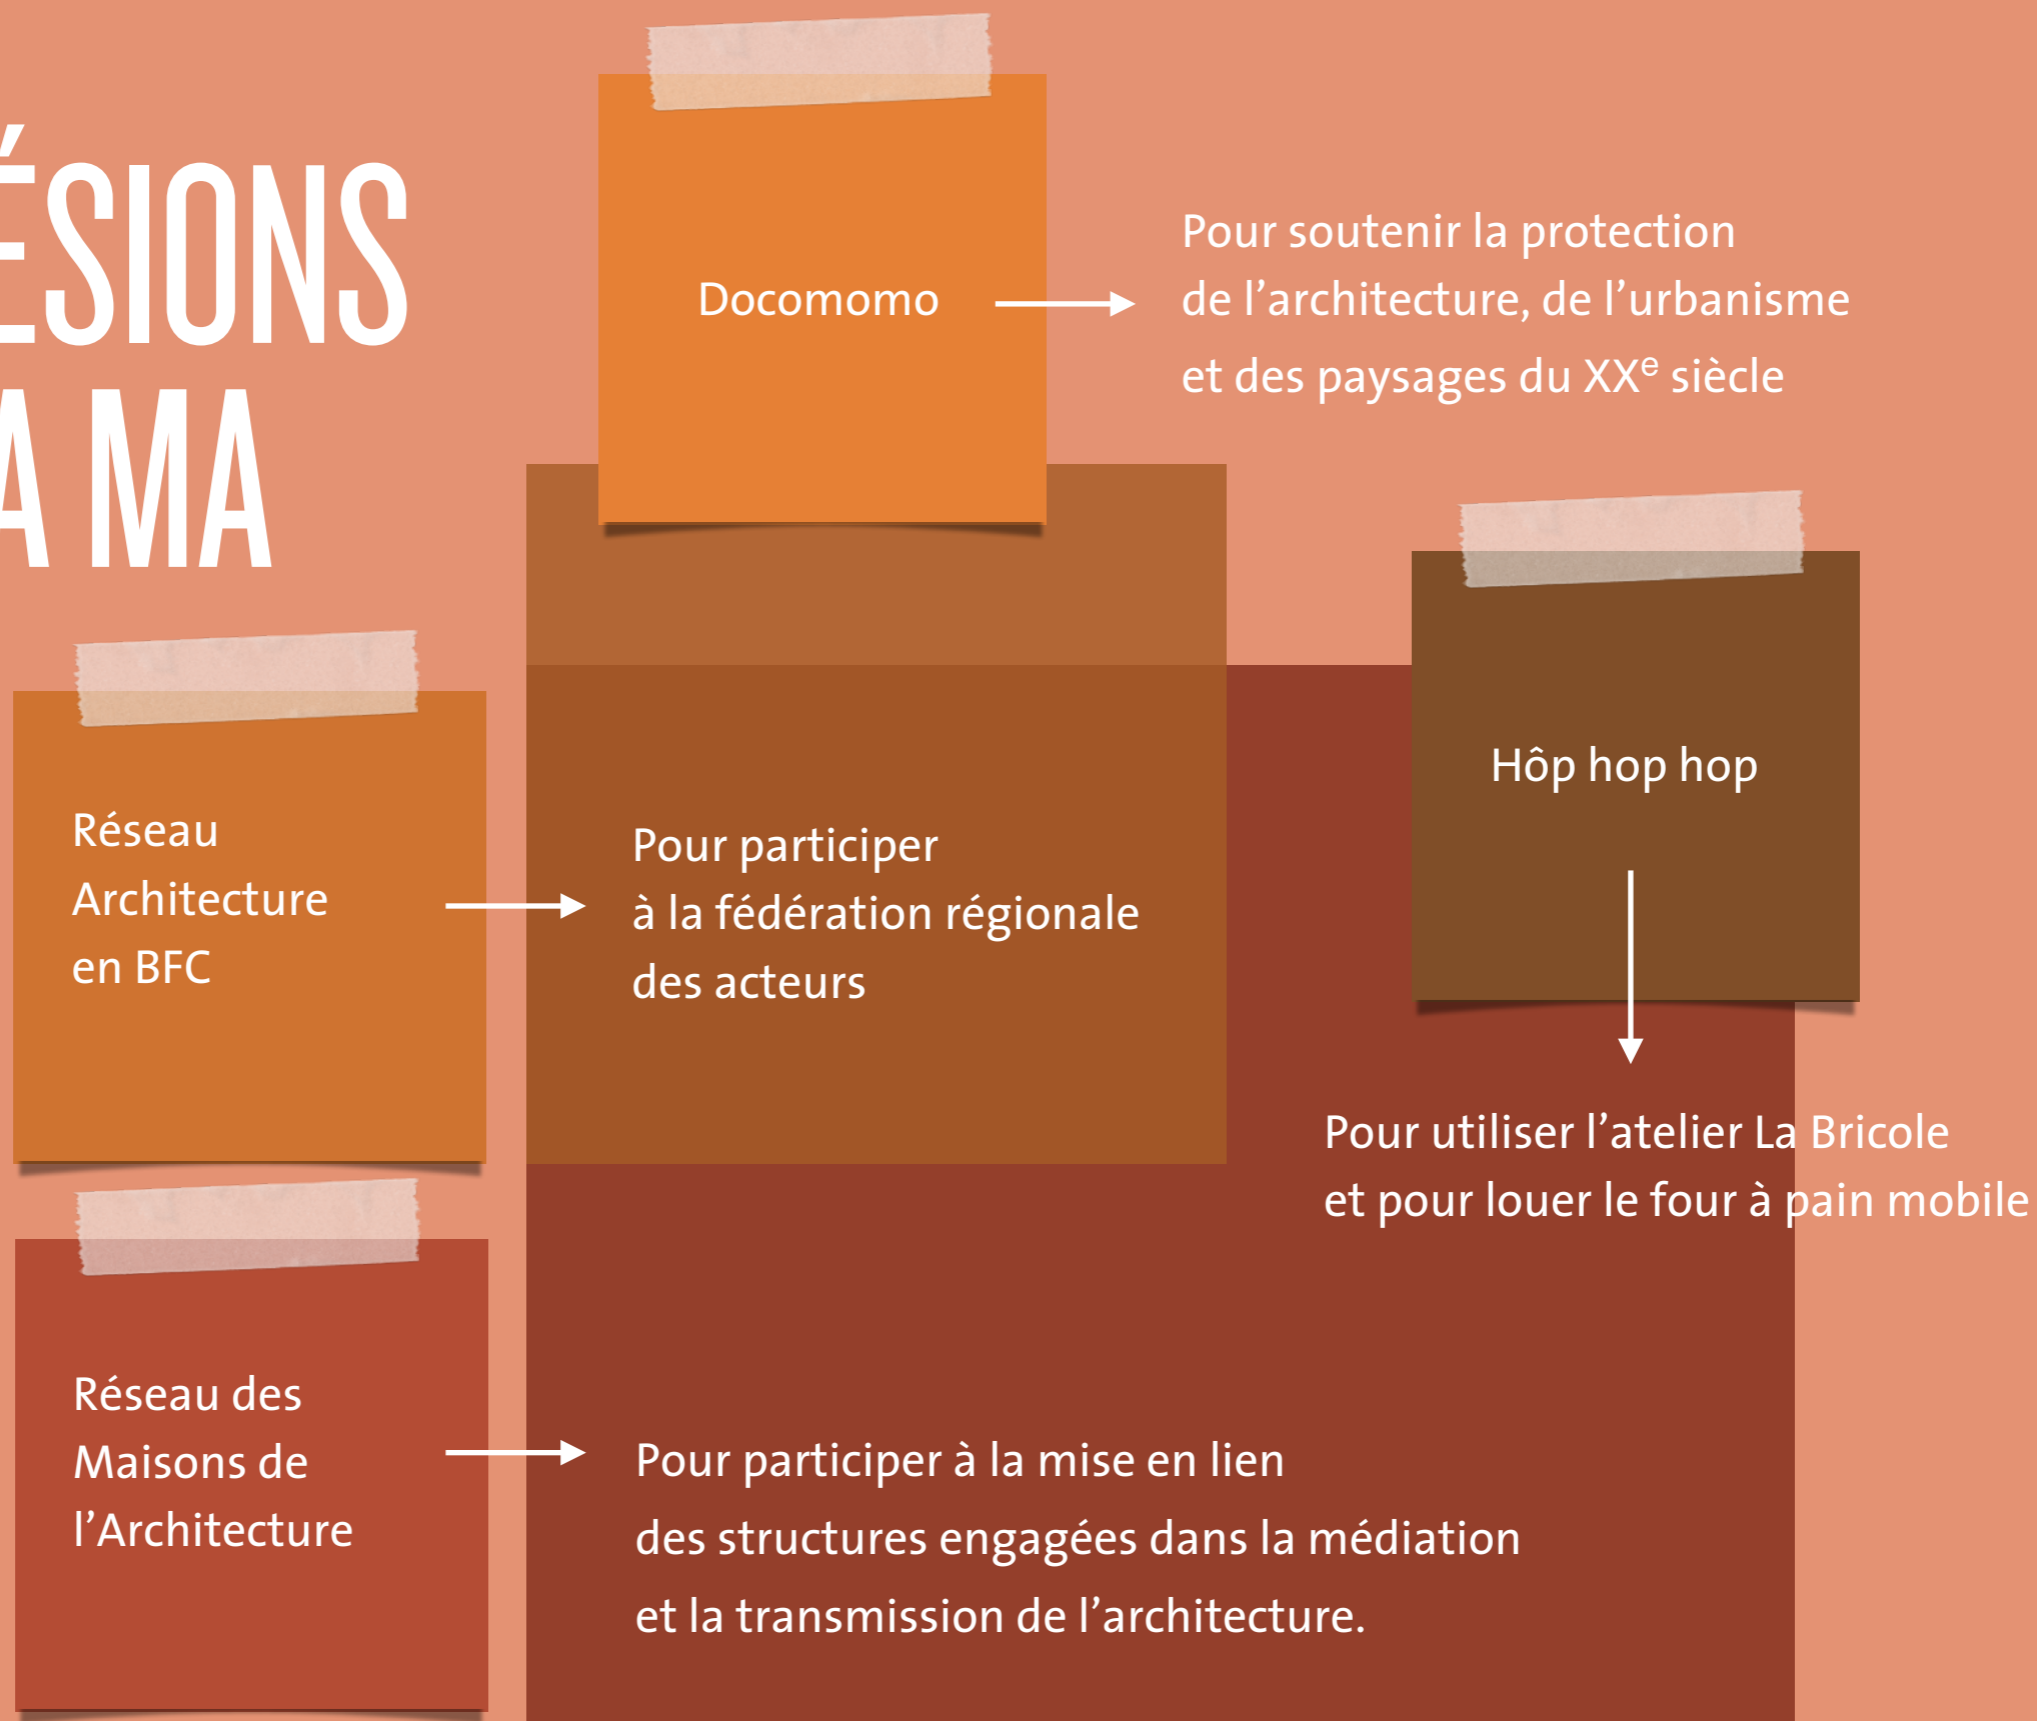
ÉSIONS
A MA

Docomomo

Pour soutenir la protection de l'architecture, de l'urbanisme et des paysages du XX$^e$ siècle

Réseau Architecture en BFC

Pour participer à la fédération régionale des acteurs

Hôp hop hop

Pour utiliser l'atelier La Bricole et pour louer le four à pain mobile

Réseau des Maisons de l'Architecture

Pour participer à la mise en lien des structures engagées dans la médiation et la transmission de l'architecture.